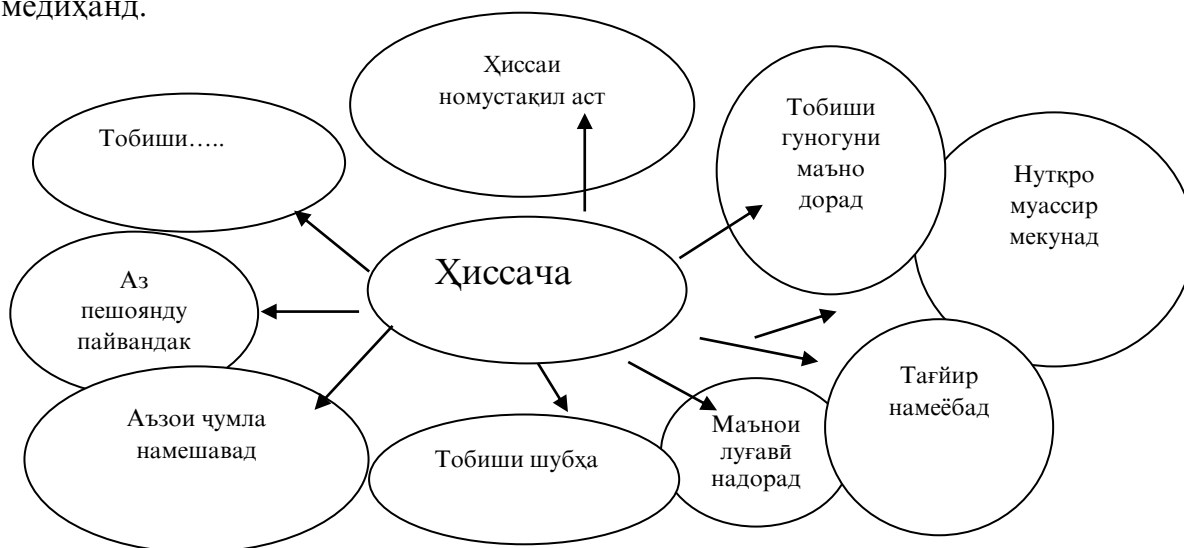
медиҳанд.

Ҳиссаи номустақил аст

Тобиши…..

Тобиши гуногуни маъно дорад

Нуткро муассир мекунад

Аз пешоянду пайвандак

Ҳиссача

Тағйир намеёбад

Аъзои ҷумла намешавад

Тобиши шубҳа

Маънои луғавӣ надорад